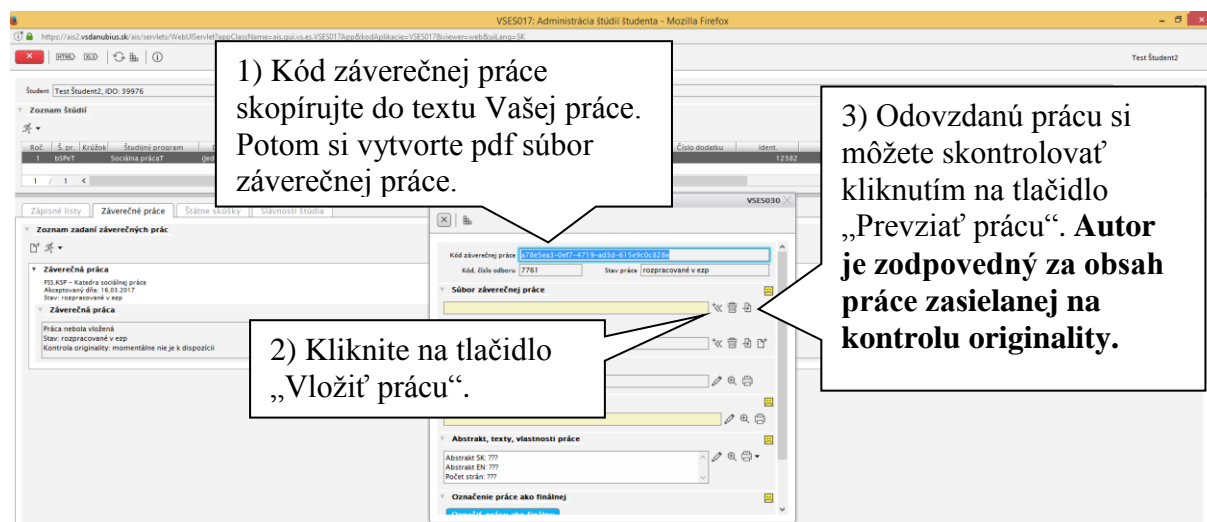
VSES017: Administrácia štúdií študenta - Mozilla Firefox

https://ais2.vsdanubius.sk/ais/servlets/WebUIServlet?appClassName=ais.gui.vs.es.VSES017App&kodAplikacie=VSES017&viewer=web&uiLang=SK

Test Študent2

Študent Test Študent2, IDO: 39976

Zoznam štúdií

| Roč. | Š. pr. | Krúžok | Študijný program | | Číslo dodatku | Ident. |
|---|---|---|---|---|---|---|
| 1 | bSPeT | | Sociálna prácaT | (jed | | 12382 |

1 / 1

Zápisné listy | Záverečné práce | Štátne skúšky | Slávnosti štúdia

Zoznam zadaní záverečných prác

Záverečná práca
FSS.KSP – Katedra sociálnej práce
Akceptovaný dňa: 16.03.2017
Stav: rozpracované v ezp

Záverečná práca
Práca nebola vložená
Stav: rozpracované v ezp
Kontrola originality: momentálne nie je k dispozícii

VSES030

Kód záverečnej práce a78e5ea3-0ef7-4719-ad3d-615e9c0c828e
Kód, číslo odboru 7761 Stav práce rozpracované v ezp

Súbor záverečnej práce

Abstrakt, texty, vlastnosti práce
Abstrakt SK: ???
Abstrakt EN: ???
Počet strán: ???

Označenie práce ako finálnej

1) Kód záverečnej práce skopírujte do textu Vašej práce. Potom si vytvorte pdf súbor záverečnej práce.

2) Kliknite na tlačidlo „Vložiť prácu".

3) Odovzdanú prácu si môžete skontrolovať kliknutím na tlačidlo „Prevziať prácu". **Autor je zodpovedný za obsah práce zasielanej na kontrolu originality.**